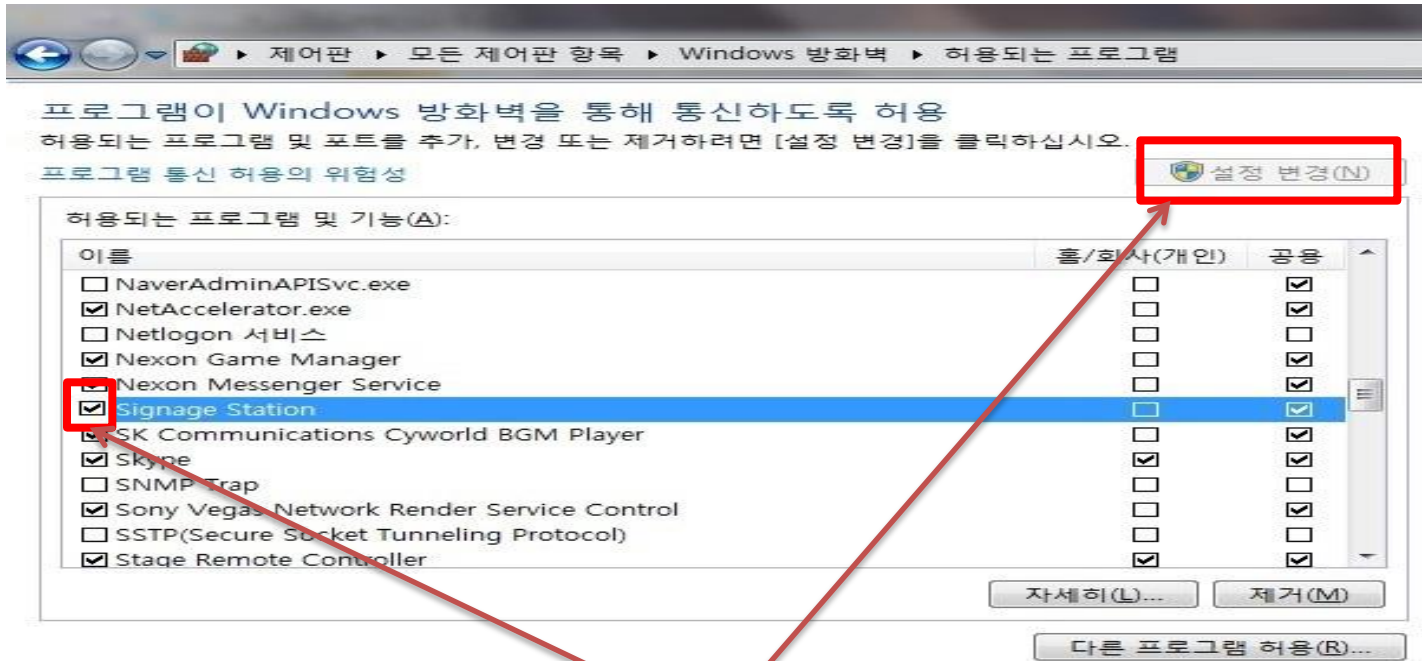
▸ 제어판 ▸ 모든 제어판 항목 ▸ Windows 방화벽 ▸ 허용되는 프로그램

프로그램이 Windows 방화벽을 통해 통신하도록 허용

허용되는 프로그램 및 포트를 추가, 변경 또는 제거하려면 [설정 변경]을 클릭하십시오.

프로그램 통신 허용의 위험성

설정 변경(N)

허용되는 프로그램 및 기능(A):

| 이름 | 홈/회사(개인) | 공용 |
|---|---|---|
| ☐ NaverAdminAPISvc.exe | ☐ | ☑ |
| ☑ NetAccelerator.exe | ☐ | ☑ |
| ☐ Netlogon 서비스 | ☐ | ☐ |
| ☑ Nexon Game Manager | ☐ | ☑ |
| ☑ Nexon Messenger Service | ☐ | ☑ |
| ☑ Signage Station | ☐ | ☑ |
| ☑ SK Communications Cyworld BGM Player | ☐ | ☑ |
| ☑ Skype | ☑ | ☑ |
| ☐ SNMP Trap | ☐ | ☐ |
| ☑ Sony Vegas Network Render Service Control | ☐ | ☑ |
| ☐ SSTP(Secure Socket Tunneling Protocol) | ☐ | ☐ |
| ☑ Stage Remote Controller | ☑ | ☑ |

자세히(L)... 제거(M)

다른 프로그램 허용(R)...